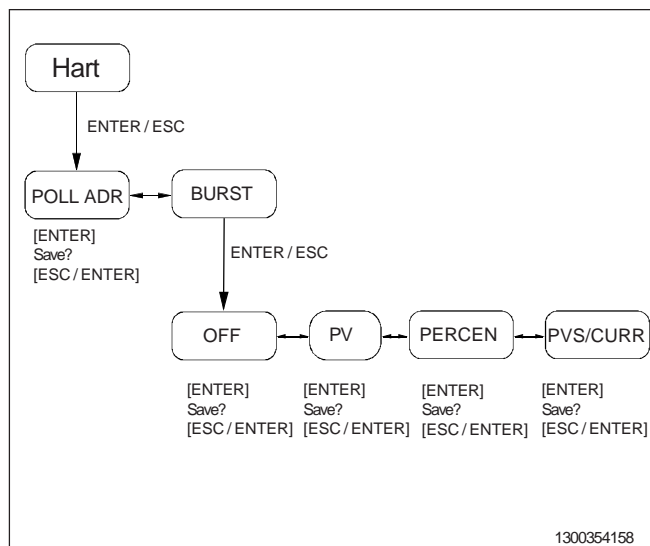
Hart

ENTER / ESC

POLL ADR

BURST

[ENTER]
Save?
[ESC / ENTER]

ENTER / ESC

OFF

PV

PERCEN

PVS/CURR

[ENTER]
Save?
[ESC / ENTER]

[ENTER]
Save?
[ESC / ENTER]

[ENTER]
Save?
[ESC / ENTER]

[ENTER]
Save?
[ESC / ENTER]

1300354158